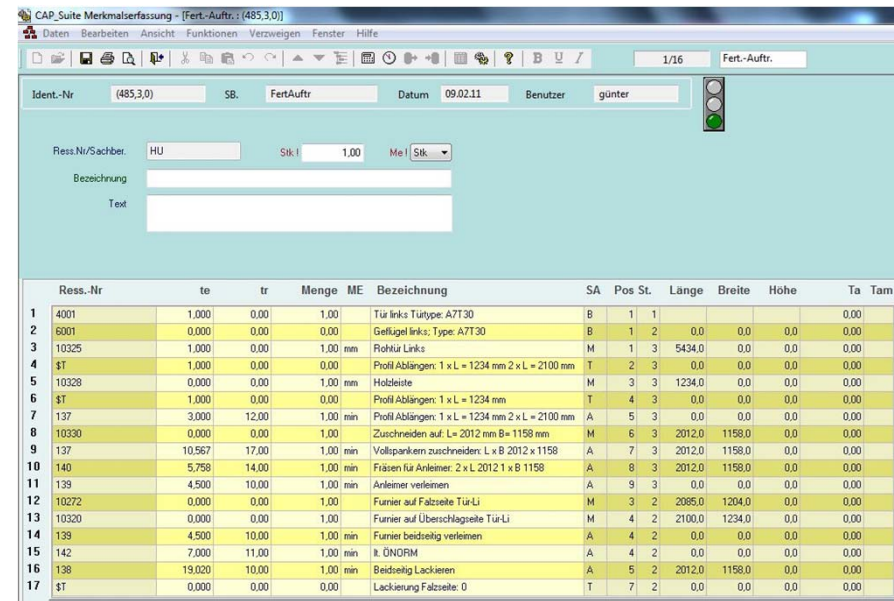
CAP_Suite Merkmalserfassung - [Fert.-Auftr.: (485,3,0)]

Daten Bearbeiten Ansicht Funktionen Verzweigen Fenster Hilfe

B U I 1/16 Fert.-Auftr.

Ident.-Nr (485,3,0) SB. FertAuftr Datum 09.02.11 Benutzer günter

Ress.Nr/Sachber. HU Stk ! 1,00 Me ! Stk.

Bezeichnung

Text

| | Ress.-Nr | te | tr | Menge | ME | Bezeichnung | SA | Pos | St. | Länge | Breite | Höhe | Ta | Tam |
|---|---|---|---|---|---|---|---|---|---|---|---|---|---|---|
| 1 | 4001 | 1,000 | 0,00 | 1,00 | | Tür links Türtype: A7T30 | B | 1 | 1 | | | | 0,00 | |
| 2 | 6001 | 0,000 | 0,00 | 0,00 | | Geflügel links; Type: A7T30 | B | 1 | 2 | 0,0 | 0,0 | 0,0 | 0,00 | |
| 3 | 10325 | 1,000 | 0,00 | 1,00 | mm | Rohtür Links | M | 1 | 3 | 5434,0 | 0,0 | 0,0 | 0,00 | |
| 4 | $T | 1,000 | 0,00 | 0,00 | | Profil Ablängen: 1 x L = 1234 mm 2 x L = 2100 mm | T | 2 | 3 | 0,0 | 0,0 | 0,0 | 0,00 | |
| 5 | 10328 | 0,000 | 0,00 | 1,00 | mm | Holzleiste | M | 3 | 3 | 1234,0 | 0,0 | 0,0 | 0,00 | |
| 6 | $T | 1,000 | 0,00 | 0,00 | | Profil Ablängen: 1 x L = 1234 mm | T | 4 | 3 | 0,0 | 0,0 | 0,0 | 0,00 | |
| 7 | 137 | 3,000 | 12,00 | 1,00 | min | Profil Ablängen: 1 x L = 1234 mm 2 x L = 2100 mm | A | 5 | 3 | 0,0 | 0,0 | 0,0 | 0,00 | |
| 8 | 10330 | 0,000 | 0,00 | 1,00 | | Zuschneiden auf: L= 2012 mm B= 1158 mm | M | 6 | 3 | 2012,0 | 1158,0 | 0,0 | 0,00 | |
| 9 | 137 | 10,567 | 17,00 | 1,00 | min | Vollspankern zuschneiden: L x B 2012 x 1158 | A | 7 | 3 | 2012,0 | 1158,0 | 0,0 | 0,00 | |
| 10 | 140 | 5,758 | 14,00 | 1,00 | min | Fräsen für Anleimer: 2 x L 2012 1 x B 1158 | A | 8 | 3 | 2012,0 | 1158,0 | 0,0 | 0,00 | |
| 11 | 139 | 4,500 | 10,00 | 1,00 | min | Anleimer verleimen | A | 9 | 3 | 0,0 | 0,0 | 0,0 | 0,00 | |
| 12 | 10272 | 0,000 | 0,00 | 1,00 | | Furnier auf Falzseite Tür-Li | M | 3 | 2 | 2085,0 | 1204,0 | 0,0 | 0,00 | |
| 13 | 10320 | 0,000 | 0,00 | 1,00 | | Furnier auf Überschlagseite Tür-Li | M | 4 | 2 | 2100,0 | 1234,0 | 0,0 | 0,00 | |
| 14 | 139 | 4,500 | 10,00 | 1,00 | min | Furnier beidseitig verleimen | A | 4 | 2 | 0,0 | 0,0 | 0,0 | 0,00 | |
| 15 | 142 | 7,000 | 11,00 | 1,00 | min | lt. ÖNORM | A | 4 | 2 | 0,0 | 0,0 | 0,0 | 0,00 | |
| 16 | 138 | 19,020 | 10,00 | 1,00 | min | Beidseitig Lackieren | A | 5 | 2 | 2012,0 | 1158,0 | 0,0 | 0,00 | |
| 17 | $T | 0,000 | 0,00 | 0,00 | | Lackierung Falzseite: 0 | T | 7 | 2 | 0,0 | 0,0 | 0,0 | 0,00 | |